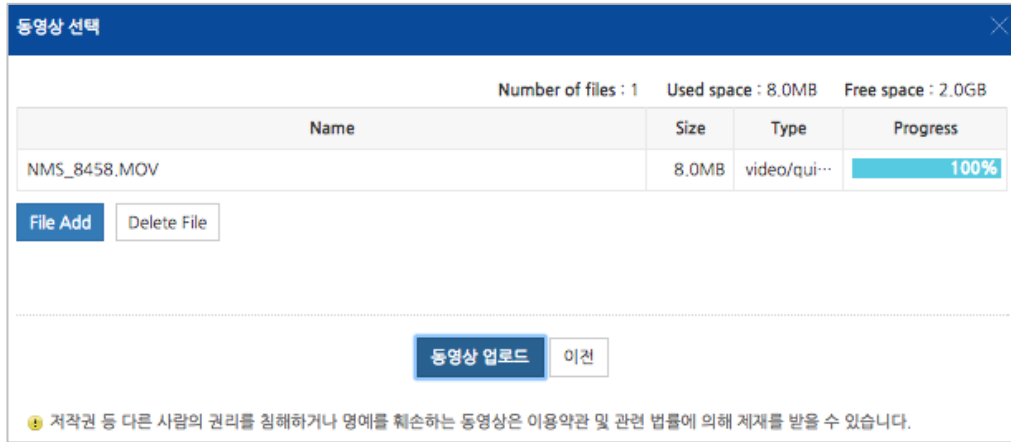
동영상 선택

Number of files : 1 Used space : 8.0MB Free space : 2.0GB

| Name | Size | Type | Progress |
|---|---|---|---|
| NMS_8458.MOV | 8.0MB | video/qui… | 100% |

File Add Delete File

동영상 업로드 이전

저작권 등 다른 사람의 권리를 침해하거나 명예를 훼손하는 동영상은 이용약관 및 관련 법률에 의해 제재를 받을 수 있습니다.